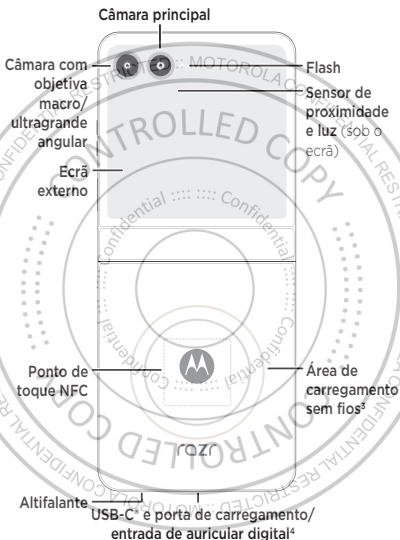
Câmara principal

Câmara com objetiva macro/ ultragrande angular

Flash

Sensor de proximidade e luz (sob o ecrã)

Ecrã externo

Ponto de toque NFC

Área de carregamento sem fios³

razr

Altifalante

USB-C® e porta de carregamento/ entrada de auricular digital⁴

MOTOROLA

CONTROLLED COPY

Confidential :::: :::: Confidential

CONFIDENTIAL RESTRICTED

CONTROLLED COPY